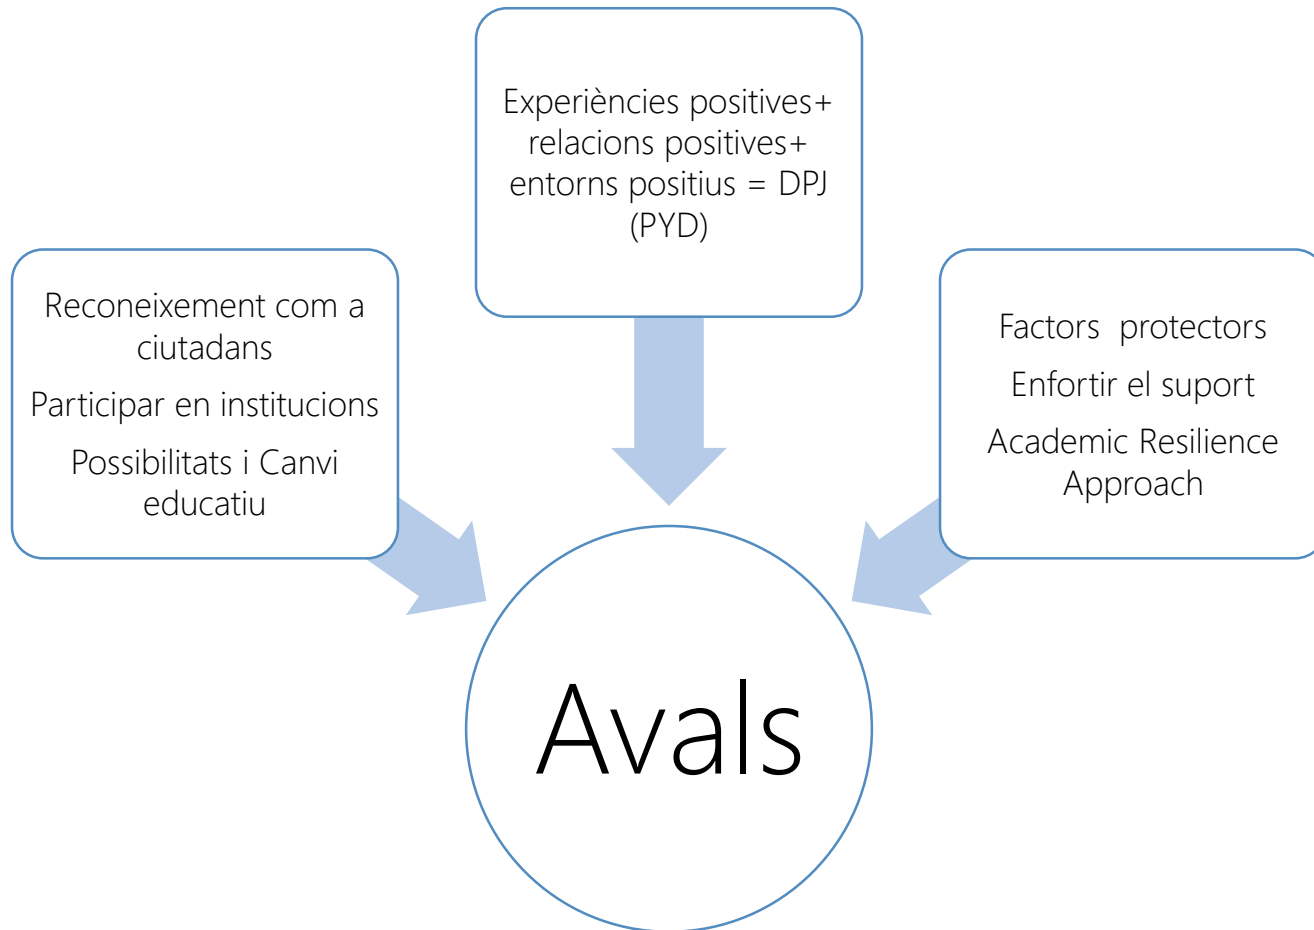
Experiències positives+ relacions positives+ entorns positius = DPJ (PYD)

Reconeixement com a ciutadans

Participar en institucions

Possibilitats i Canvi educatiu

Factors protectors

Enfortir el suport

Academic Resilience Approach

Avals